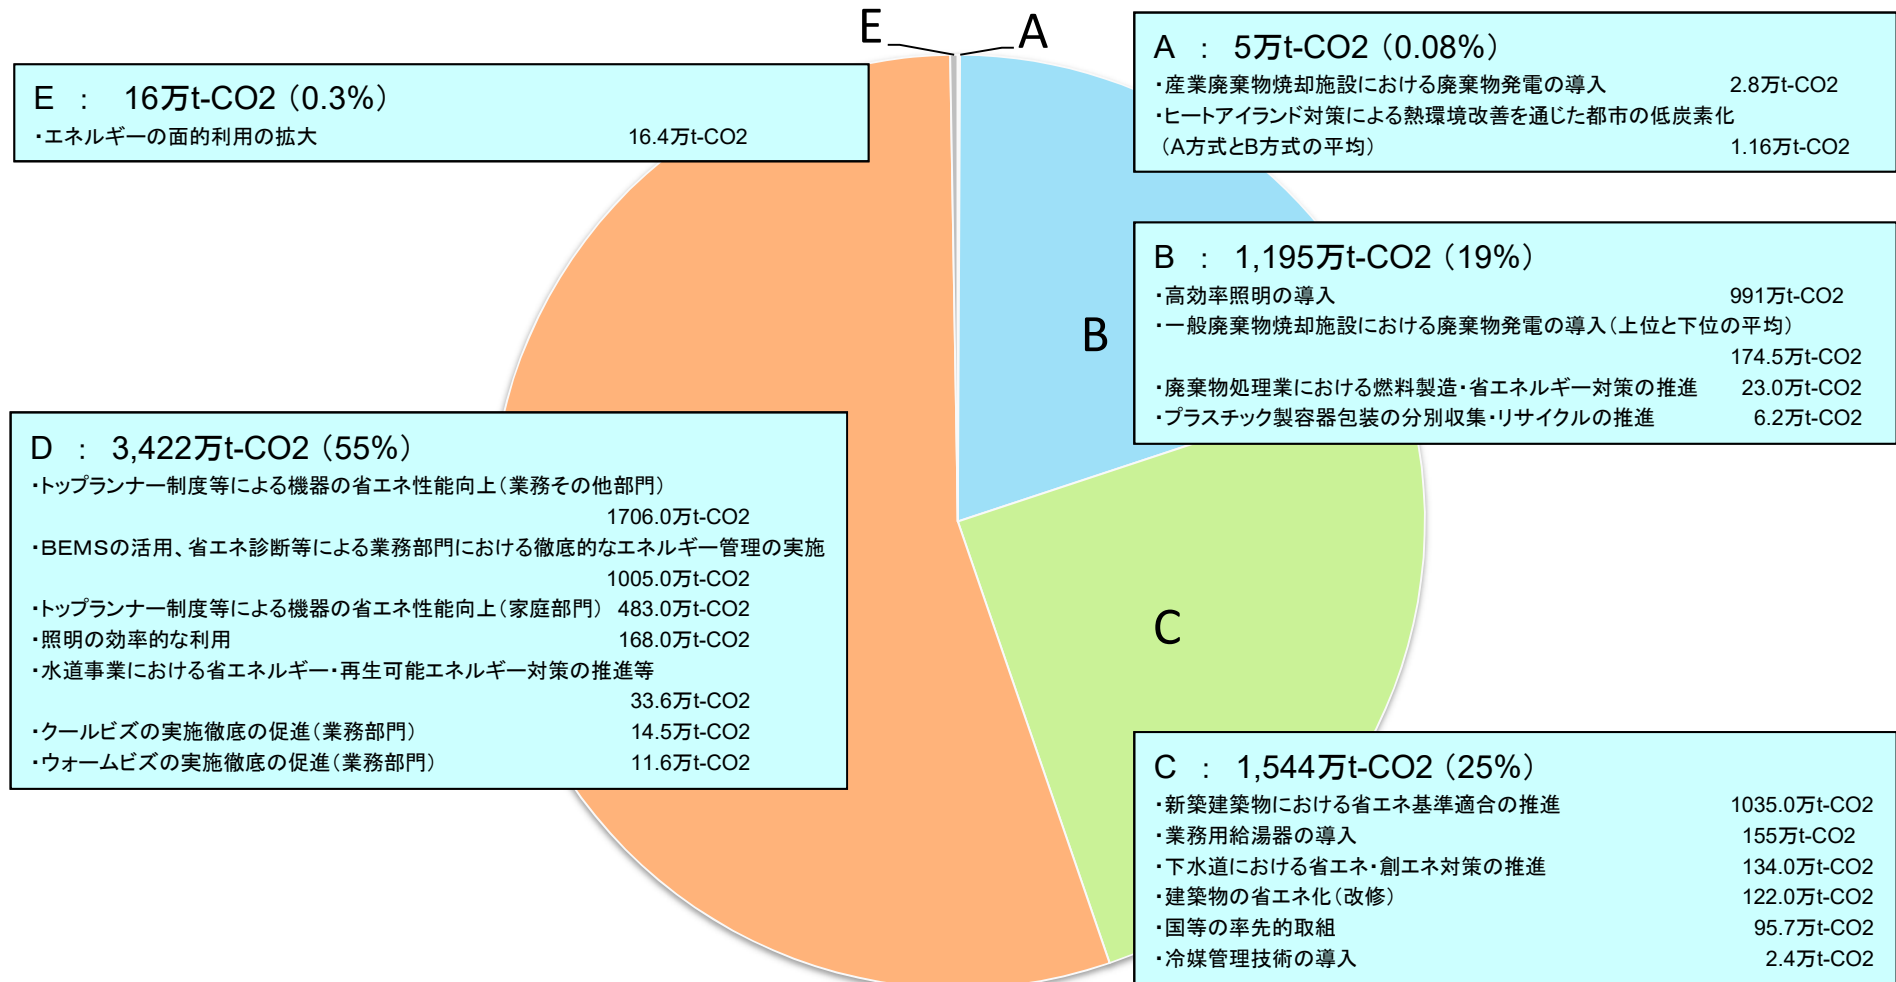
E

A

E ： 16万t-CO2（0.3%）
・エネルギーの面的利用の拡大 16.4万t-CO2

A ： 5万t-CO2（0.08%）
・産業廃棄物焼却施設における廃棄物発電の導入 2.8万t-CO2
・ヒートアイランド対策による熱環境改善を通じた都市の低炭素化（A方式とB方式の平均） 1.16万t-CO2

B

B ： 1,195万t-CO2（19%）
・高効率照明の導入 991万t-CO2
・一般廃棄物焼却施設における廃棄物発電の導入（上位と下位の平均） 174.5万t-CO2
・廃棄物処理業における燃料製造・省エネルギー対策の推進 23.0万t-CO2
・プラスチック製容器包装の分別収集・リサイクルの推進 6.2万t-CO2

D ： 3,422万t-CO2（55%）
・トップランナー制度等による機器の省エネ性能向上（業務その他部門） 1706.0万t-CO2
・BEMSの活用、省エネ診断等による業務部門における徹底的なエネルギー管理の実施 1005.0万t-CO2
・トップランナー制度等による機器の省エネ性能向上（家庭部門） 483.0万t-CO2
・照明の効率的な利用 168.0万t-CO2
・水道事業における省エネルギー・再生可能エネルギー対策の推進等 33.6万t-CO2
・クールビズの実施徹底の促進（業務部門） 14.5万t-CO2
・ウォームビズの実施徹底の促進（業務部門） 11.6万t-CO2

C

C ： 1,544万t-CO2（25%）
・新築建築物における省エネ基準適合の推進 1035.0万t-CO2
・業務用給湯器の導入 155万t-CO2
・下水道における省エネ・創エネ対策の推進 134.0万t-CO2
・建築物の省エネ化（改修） 122.0万t-CO2
・国等の率先的取組 95.7万t-CO2
・冷媒管理技術の導入 2.4万t-CO2